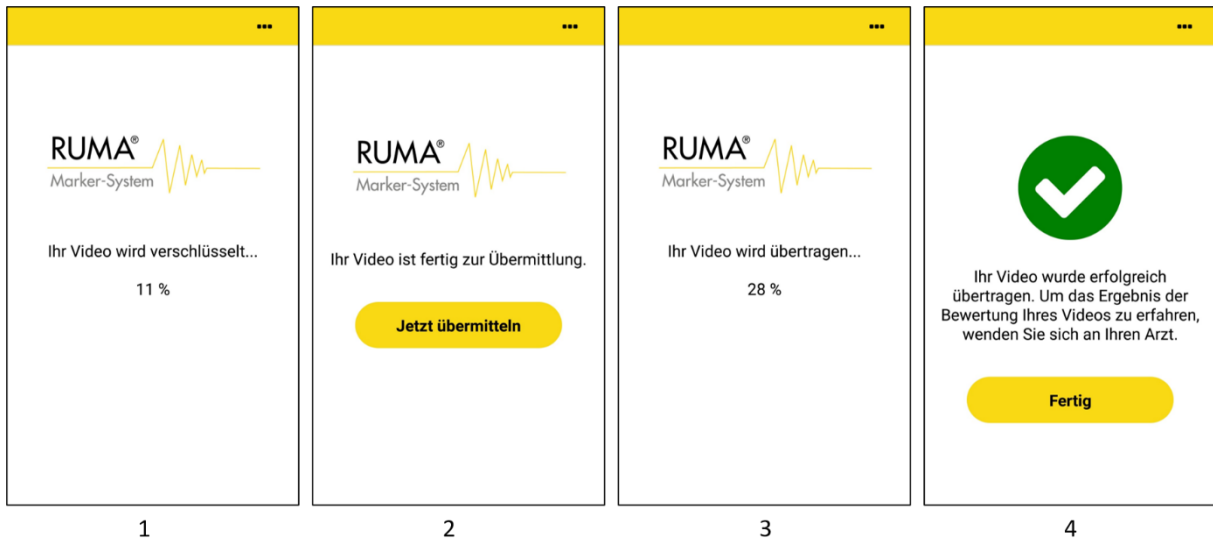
···

RUMA®
Marker-System

Ihr Video wird verschlüsselt...

11 %

1

···

RUMA®
Marker-System

Ihr Video ist fertig zur Übermittlung.

Jetzt übermitteln

2

···

RUMA®
Marker-System

Ihr Video wird übertragen...

28 %

3

···

Ihr Video wurde erfolgreich übertragen. Um das Ergebnis der Bewertung Ihres Videos zu erfahren, wenden Sie sich an Ihren Arzt.

Fertig

4